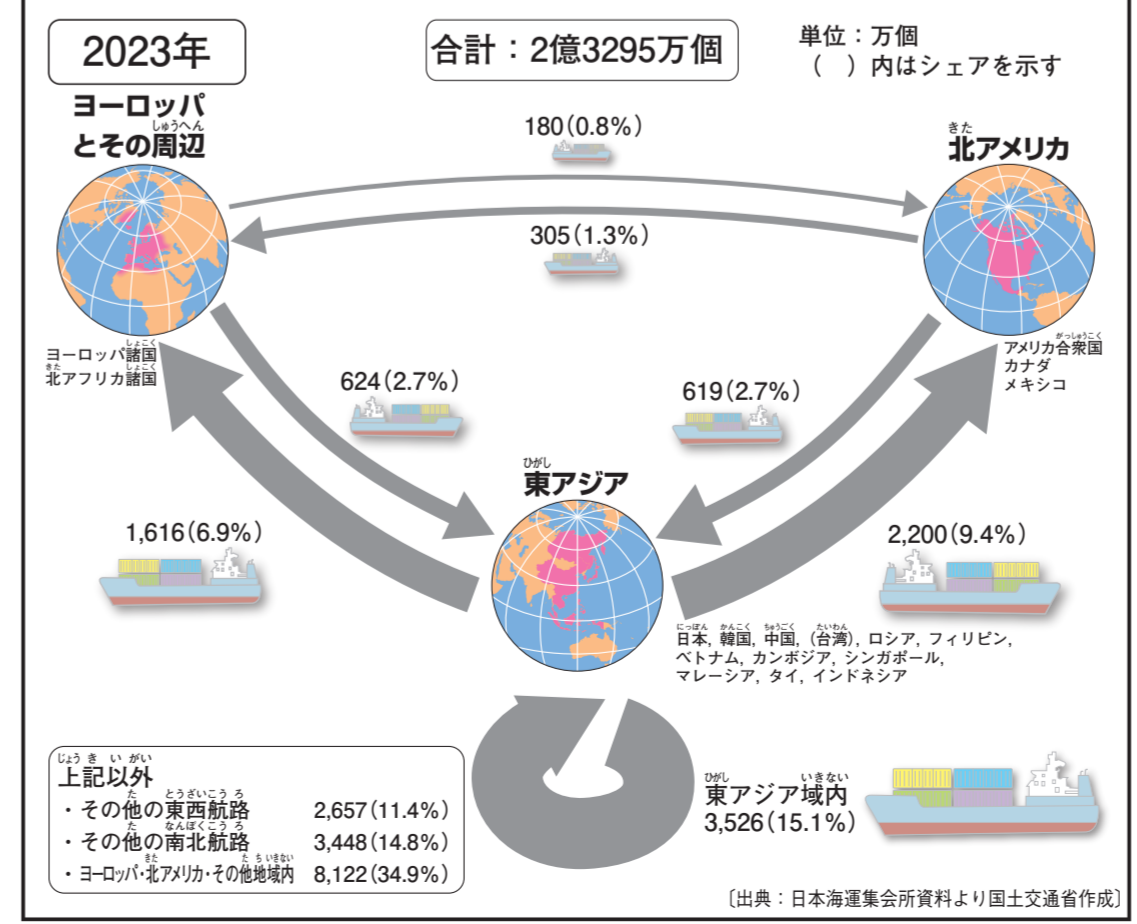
2023年

合計：2億3295万個

単位：万個
（　）内はシェアを示す

ヨーロッパとその周辺

北アメリカ

180（0.8%）

305（1.3%）

ヨーロッパ諸国
北アフリカ諸国

アメリカ合衆国
カナダ
メキシコ

624（2.7%）

619（2.7%）

東アジア

1,616（6.9%）

2,200（9.4%）

日本，韓国，中国，（台湾），ロシア，フィリピン，ベトナム，カンボジア，シンガポール，マレーシア，タイ，インドネシア

上記以外
・その他の東西航路　2,657（11.4%）
・その他の南北航路　3,448（14.8%）
・ヨーロッパ・北アメリカ・その他地域内　8,122（34.9%）

東アジア域内
3,526（15.1%）

〔出典：日本海運集会所資料より国土交通省作成〕